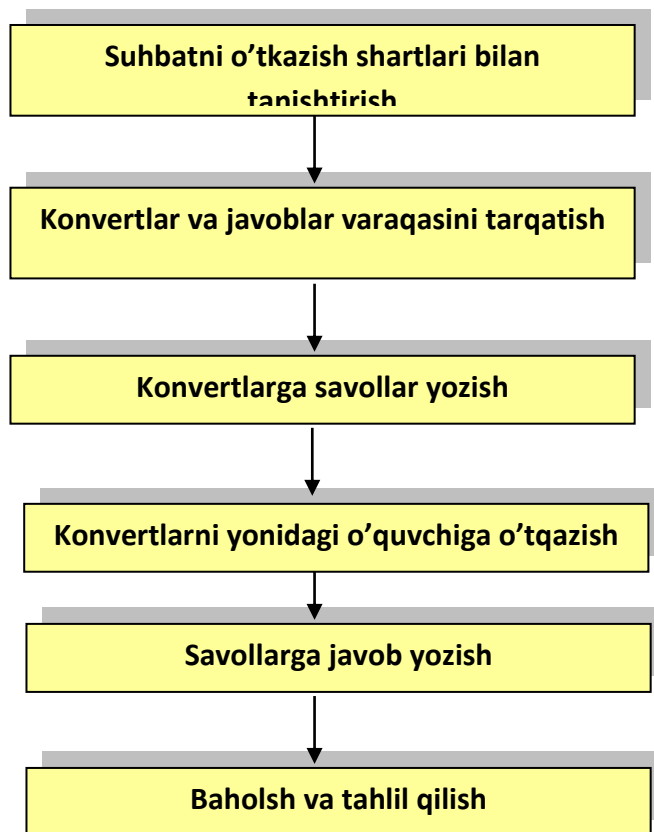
Suhbatni o’tkazish shartlari bilan tanishtirish

Konvertlar va javoblar varaqasini tarqatish

Konvertlarga savollar yozish

Konvertlarni yonidagi o’quvchiga o’tqazish

Savollarga javob yozish

Baholsh va tahlil qilish